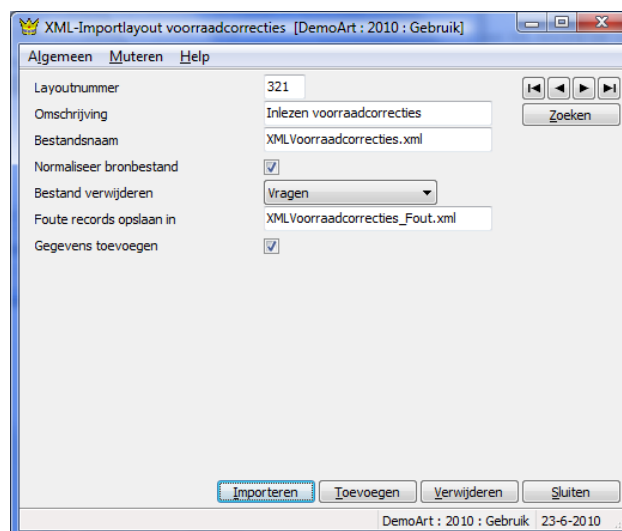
XML-Importlayout voorraadcorrecties [DemoArt : 2010 : Gebruik]

Algemeen Muteren Help

Layoutnummer 321

Omschrijving Inlezen voorraadcorrecties

Bestandsnaam XMLVoorraadcorrecties.xml

Normaliseer bronbestand

Bestand verwijderen Vragen

Foute records opslaan in XMLVoorraadcorrecties_Fout.xml

Gegevens toevoegen

Zoeken

Importeren Toevoegen Verwijderen Sluiten

DemoArt : 2010 : Gebruik 23-6-2010